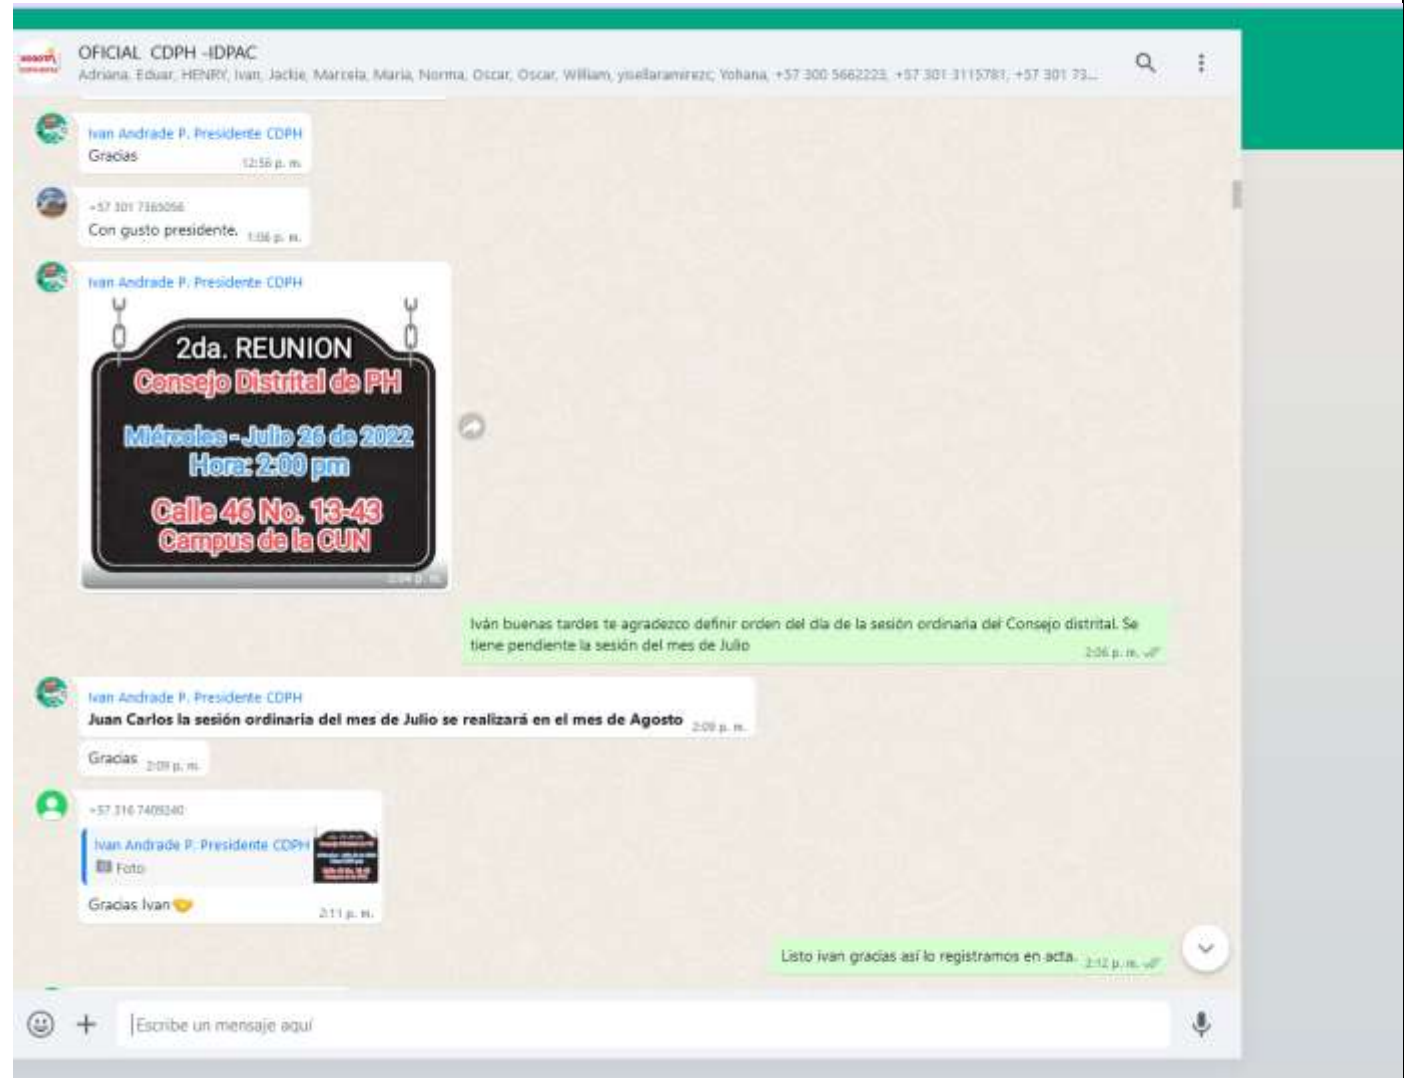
OFICIAL CDPH -IDPAC
Adriana, Eduar, HENRY, Ivan, Jackie, Marcela, Maria, Norma, Oscar, Oscar, William, yisellaramirezc, Yohana, +57 300 5662223, +57 301 3115781, +57 301 73...

Ivan Andrade P. Presidente CDPH
Gracias 12:56 p. m.

+57 301 7365056
Con gusto presidente. 1:06 p. m.

Ivan Andrade P. Presidente CDPH
2da. REUNION
Consejo Distrital de PH
Miércoles - Julio 26 de 2022
Hora: 2:00 pm
Calle 46 No. 13-43
Campus de la CUN
2:04 p. m.

Iván buenas tardes te agradezco definir orden del día de la sesión ordinaria del Consejo distrital. Se tiene pendiente la sesión del mes de Julio
2:06 p. m.

Ivan Andrade P. Presidente CDPH
Juan Carlos la sesión ordinaria del mes de Julio se realizará en el mes de Agosto 2:09 p. m.

Gracias 2:09 p. m.

+57 316 7409240
Ivan Andrade P. Presidente CDPH
Foto
Gracias Ivan 2:11 p. m.

Listo ivan gracias así lo registramos en acta. 2:12 p. m.

Escribe un mensaje aquí